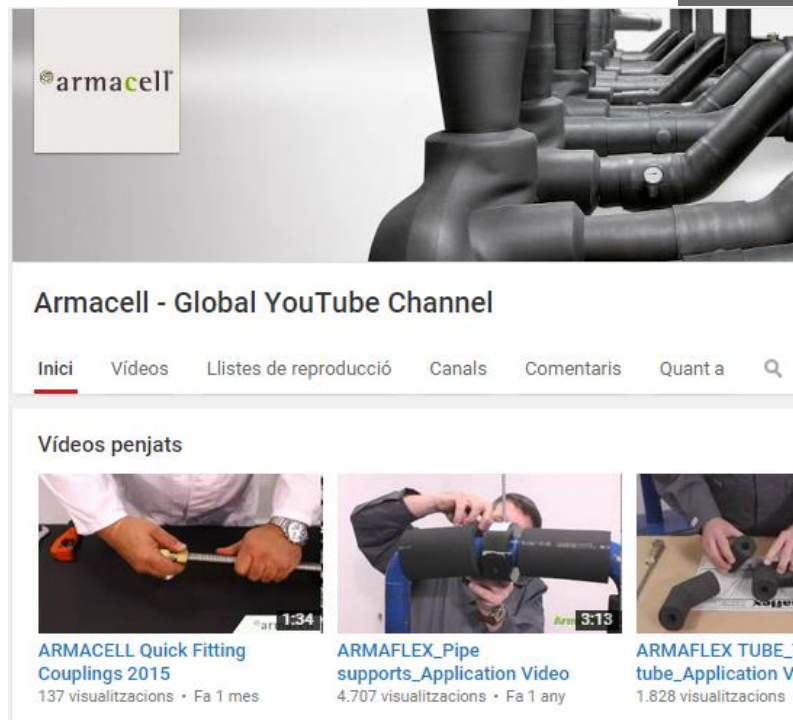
armacell

Armacell - Global YouTube Channel

Inici Vídeos Llistes de reproducció Canals Comentaris Quant a

Vídeos penjats

1:34
ARMACELL Quick Fitting Couplings 2015
137 visualitzacions • Fa 1 mes

3:13
ARMAFLEX_Pipe supports_Application Video
4.707 visualitzacions • Fa 1 any

ARMAFLEX TUBE_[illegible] tube_Application V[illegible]
1.828 visualitzacions